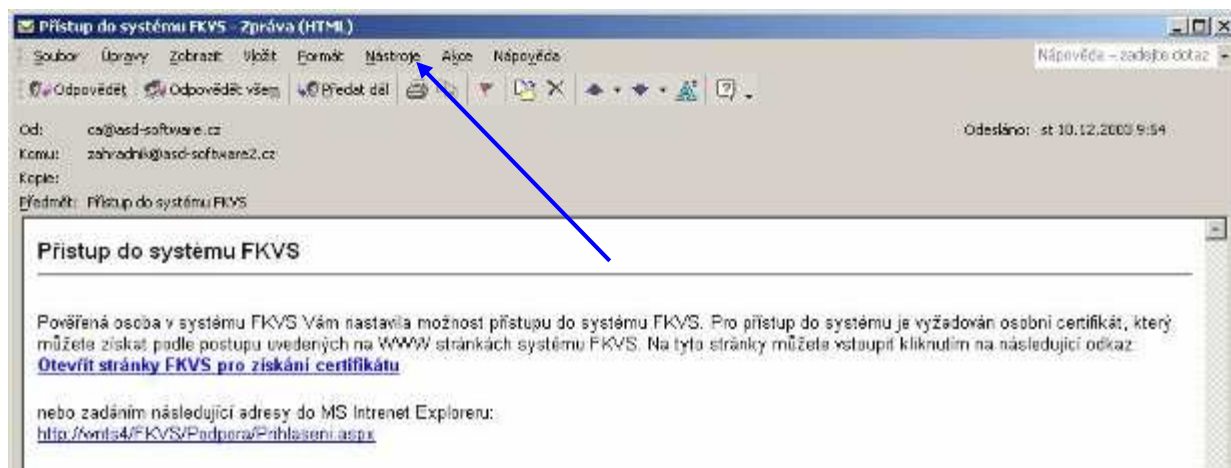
Přístup do systému FKVS - Zpráva (HTML)

Soubor Úpravy Zobrazit Vložit Formát Nástroje Akce Nápověda

Nápověda – zadejte dotaz

Odpovědět Odpovědět všem Předat dál

Od: ca@asd-software.cz

Odesláno: st 10.12.2003 9:54

Komu: zahradnik@asd-software2.cz

Kopie:

Předmět: Přístup do systému FKVS

Přístup do systému FKVS

Pověřená osoba v systému FKVS Vám nastavila možnost přístupu do systému FKVS. Pro přístup do systému je vyžadován osobní certifikát, který můžete získat podle postupu uvedených na WWW stránkách systému FKVS. Na tyto stránky můžete vstoupit kliknutím na následující odkaz:

Otevřít stránky FKVS pro získání certifikátu

nebo zadáním následující adresy do MS Intrenet Exploreru:

http://vmts4/FKVS/Podpora/Prihlaseni.aspx